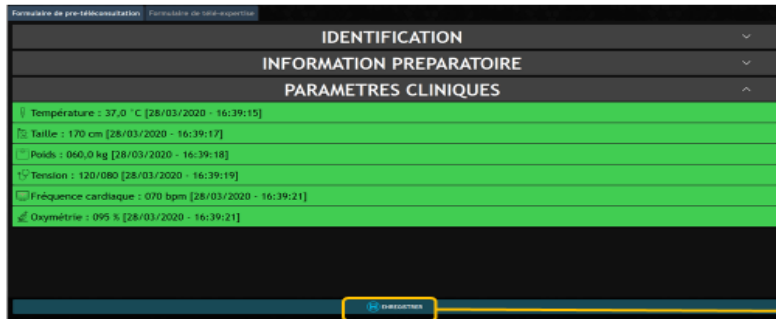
Formulaire de pre-téléconsultation | Formulaire de télé-expertise

IDENTIFICATION

INFORMATION PREPARATOIRE

PARAMETRES CLINIQUES

Température : 37,0 °C [28/03/2020 - 16:39:15]

Taille : 170 cm [28/03/2020 - 16:39:17]

Poids : 060,0 kg [28/03/2020 - 16:39:18]

Tension : 120/080 [28/03/2020 - 16:39:19]

Fréquence cardiaque : 070 bpm [28/03/2020 - 16:39:21]

Oxymétrie : 095 % [28/03/2020 - 16:39:21]

ENREGISTRER